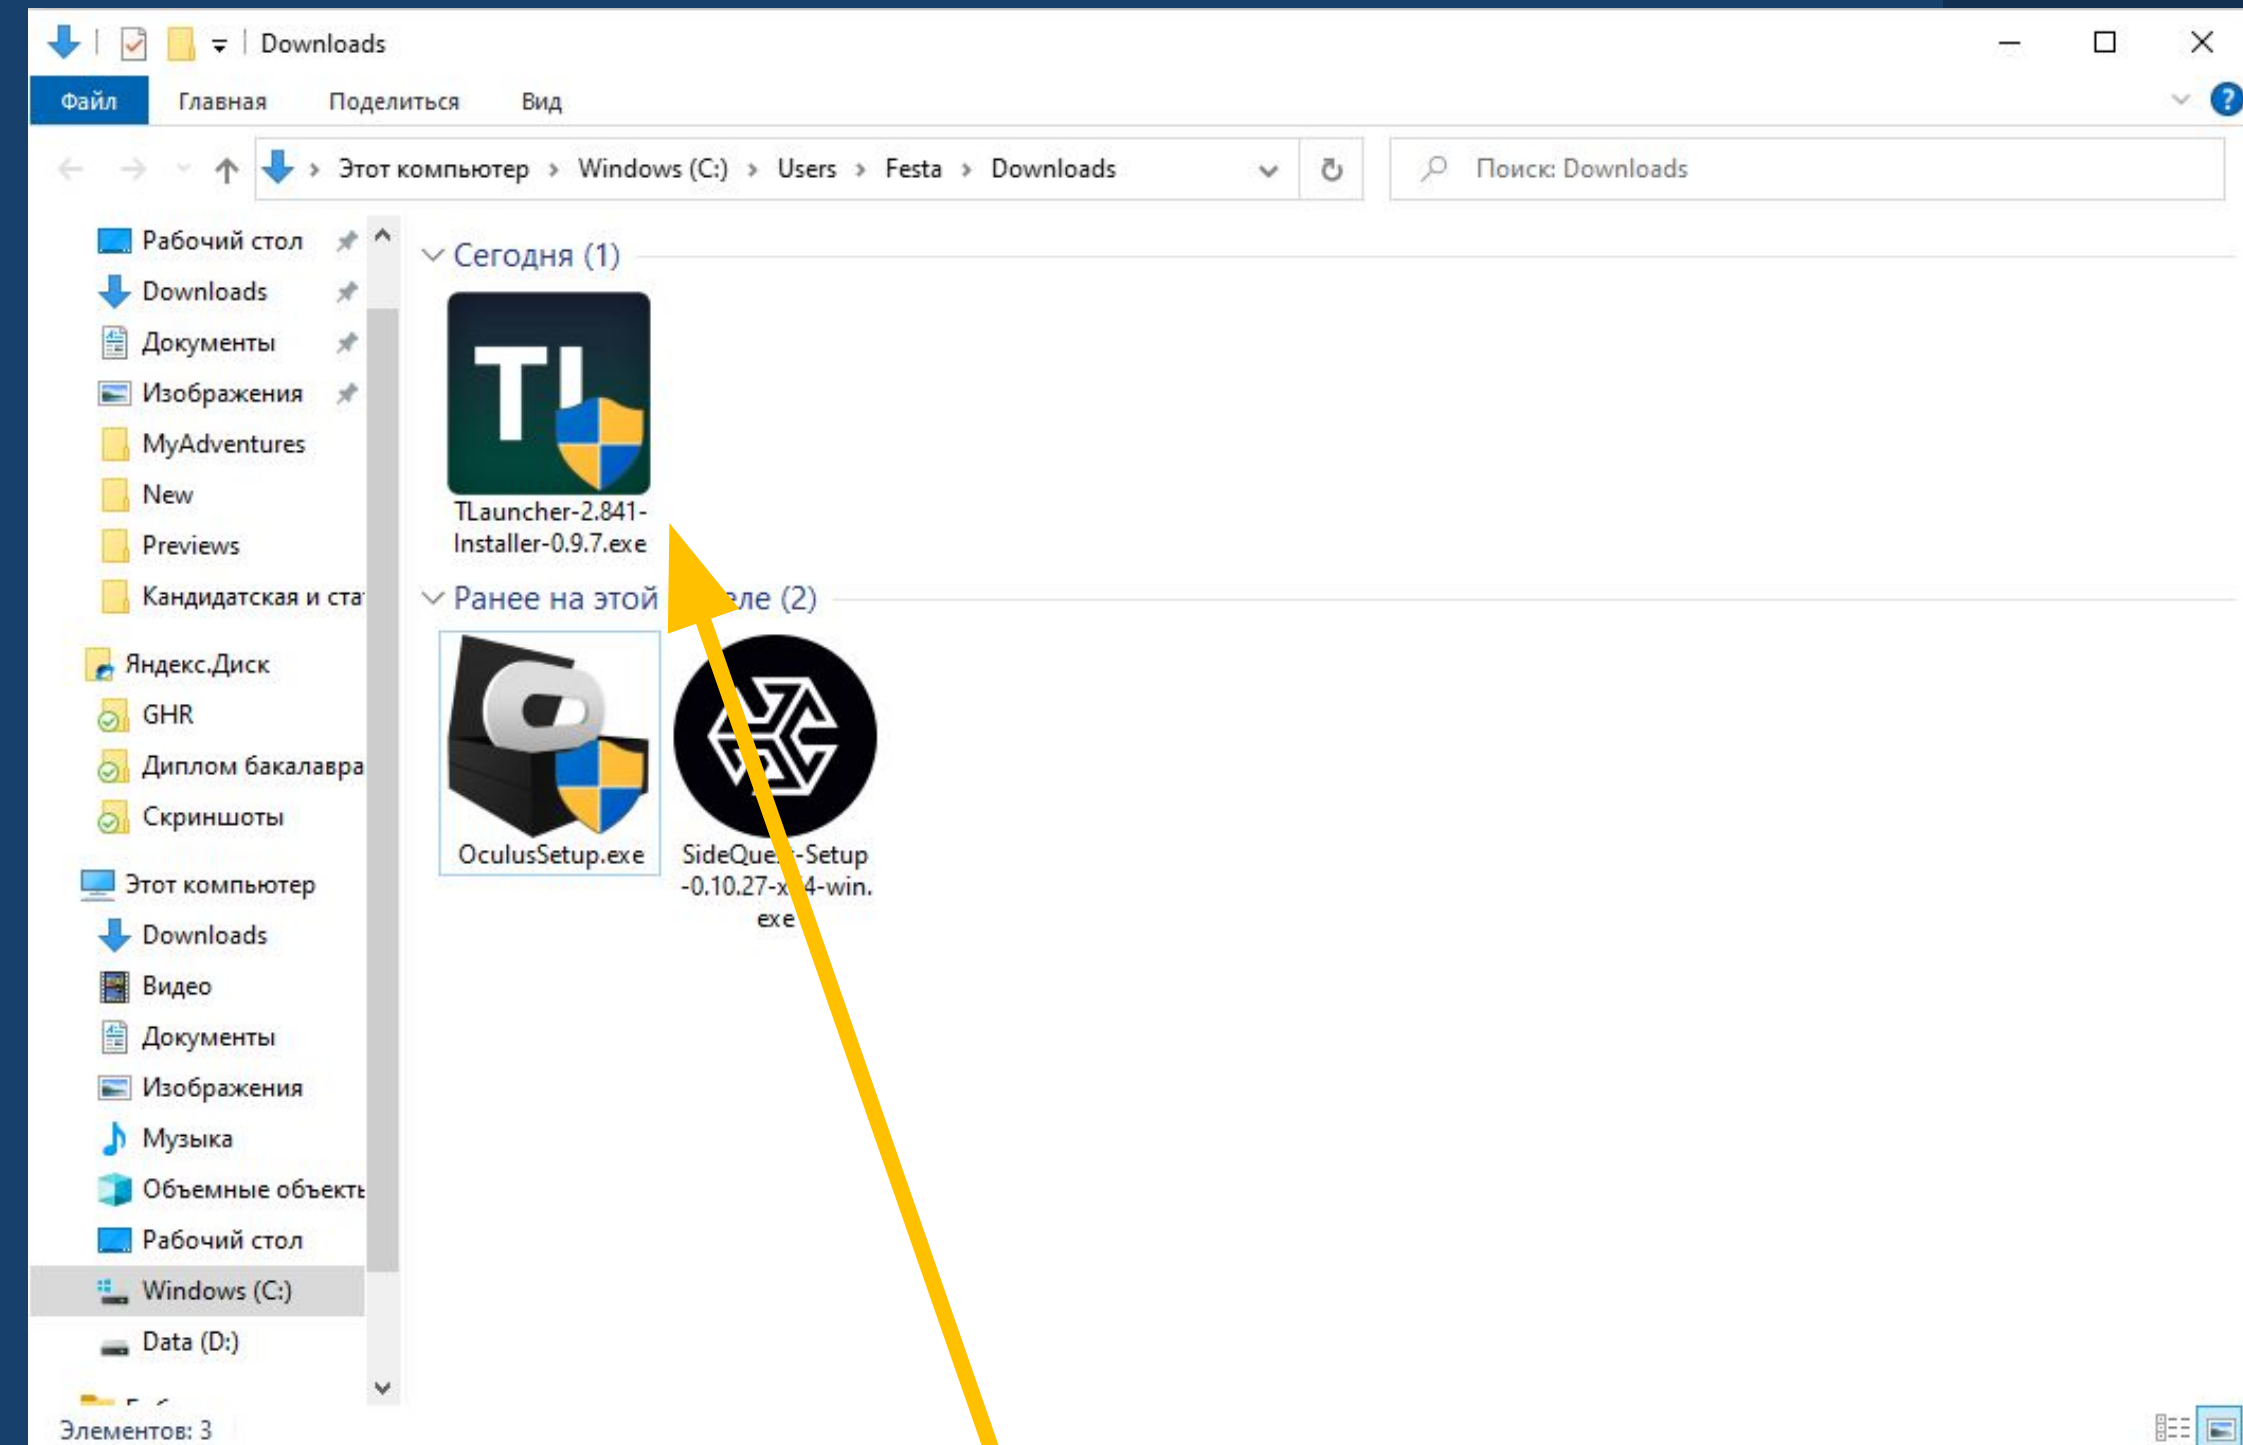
Downloads

Файл Главная Поделиться Вид

Этот компьютер › Windows (C:) › Users › Festa › Downloads

Поиск: Downloads

Рабочий стол
Downloads
Документы
Изображения
MyAdventures
New
Previews
Кандидатская и ста
Яндекс.Диск
GHR
Диплом бакалавра
Скриншоты
Этот компьютер
Downloads
Видео
Документы
Изображения
Музыка
Объемные объекты
Рабочий стол
Windows (C:)
Data (D:)

Сегодня (1)

TLauncher-2.841-Installer-0.9.7.exe

Ранее на этой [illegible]ле (2)

OculusSetup.exe

SideQue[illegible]-Setup-0.10.27-x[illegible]4-win.exe

Элементов: 3